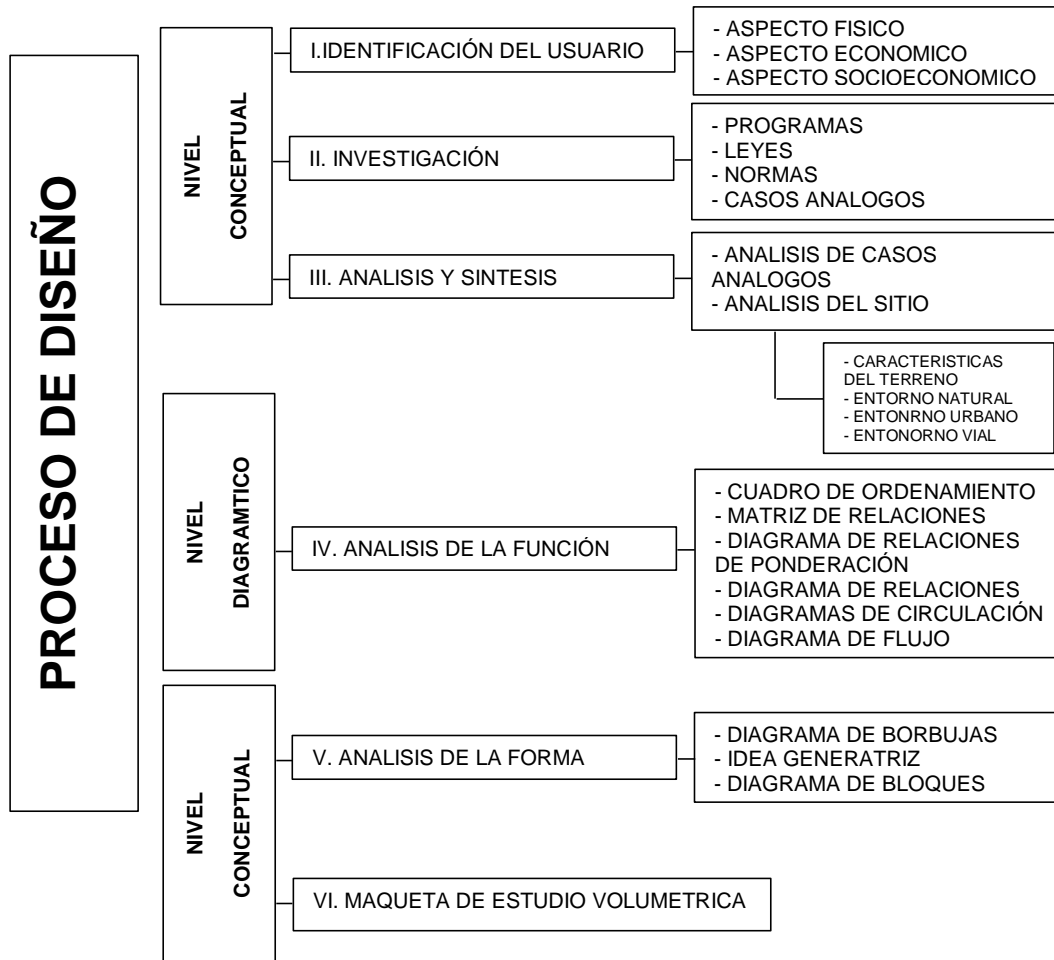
PROCESO DE DISEÑO

NIVEL CONCEPTUAL

I.IDENTIFICACIÓN DEL USUARIO

- ASPECTO FISICO
- ASPECTO ECONOMICO
- ASPECTO SOCIOECONOMICO

II. INVESTIGACIÓN

- PROGRAMAS
- LEYES
- NORMAS
- CASOS ANALOGOS

III. ANALISIS Y SINTESIS

- ANALISIS DE CASOS ANALOGOS
- ANALISIS DEL SITIO

- CARACTERISTICAS DEL TERRENO
- ENTORNO NATURAL
- ENTONRNO URBANO
- ENTONORNO VIAL

NIVEL DIAGRAMTICO

IV. ANALISIS DE LA FUNCIÓN

- CUADRO DE ORDENAMIENTO
- MATRIZ DE RELACIONES
- DIAGRAMA DE RELACIONES DE PONDERACIÓN
- DIAGRAMA DE RELACIONES
- DIAGRAMAS DE CIRCULACIÓN
- DIAGRAMA DE FLUJO

NIVEL CONCEPTUAL

V. ANALISIS DE LA FORMA

- DIAGRAMA DE BORBUJAS
- IDEA GENERATRIZ
- DIAGRAMA DE BLOQUES

VI. MAQUETA DE ESTUDIO VOLUMETRICA